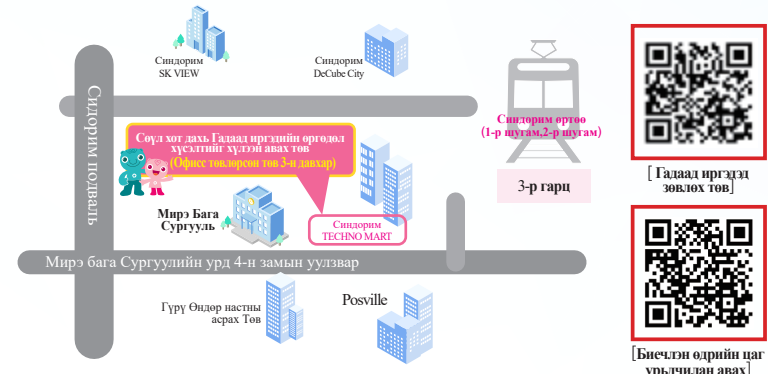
Синдорим SK VIEW

Синдорим DeCube City

Синдорим подвалъ

Сөүл хот дахь Гадаад иргэдийн өргөдөл хүсэлтийг хүлээн авах төв
(Офисс төвлөрсөн төв 3-н давхар)

Синдорим өртөө
(1-р шугам,2-р шугам)

3-р гарц

Мирэ Бага Сургууль

Синдорим TECHNO MART

Мирэ бага Сургуулийн урд 4-н замын уулзвар

Гүрү Өндөр настны асрах Төв

Posville

[ Гадаад иргэдэд зөвлөх төв]

[Биечлэн өдрийн цаг урьдчилан авах]